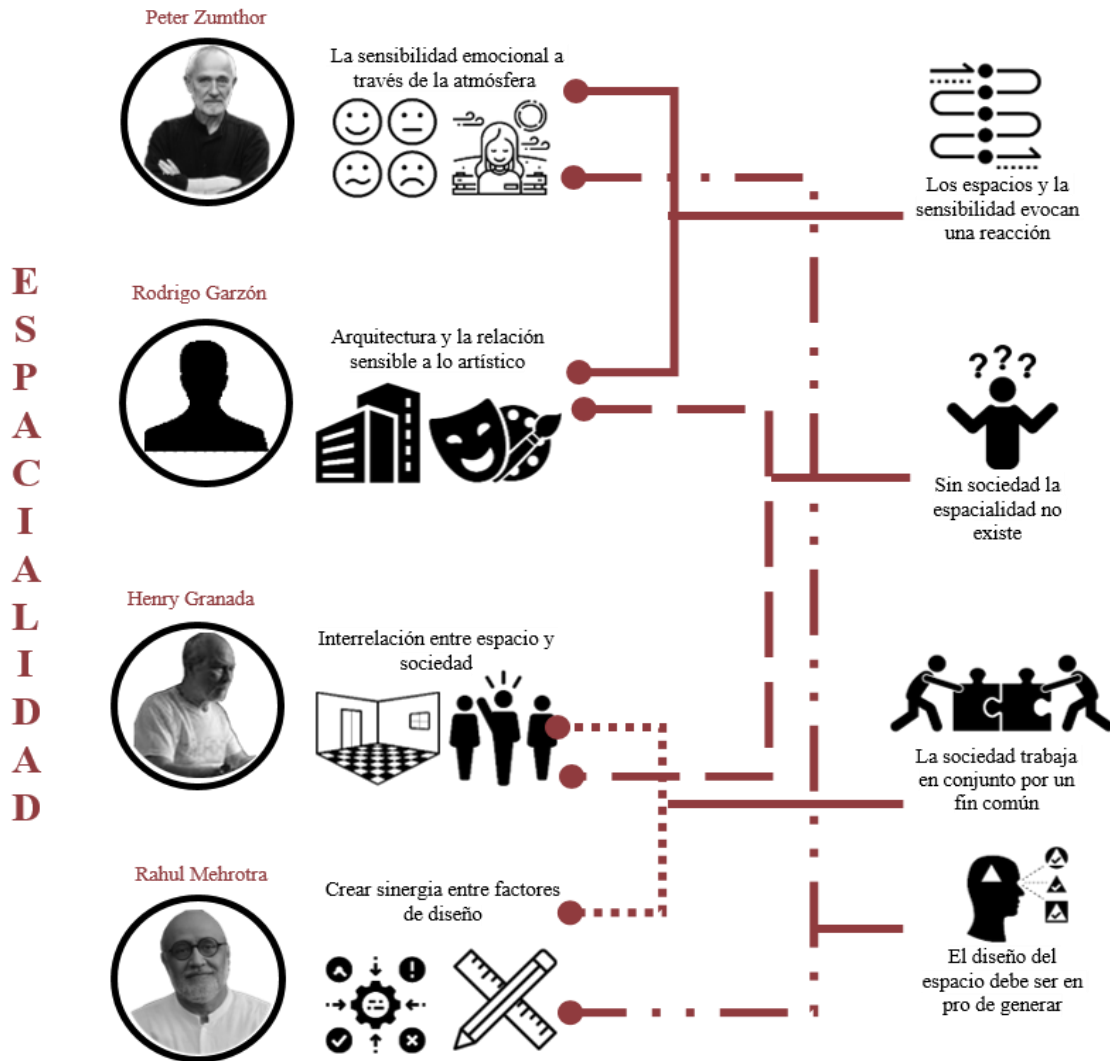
ESPACIALIDAD

Peter Zumthor

La sensibilidad emocional a través de la atmósfera

Rodrigo Garzón

Arquitectura y la relación sensible a lo artístico

Henry Granada

Interrelación entre espacio y sociedad

Rahul Mehrotra

Crear sinergia entre factores de diseño

Los espacios y la sensibilidad evocan una reacción

???

Sin sociedad la espacialidad no existe

La sociedad trabaja en conjunto por un fin común

El diseño del espacio debe ser en pro de generar